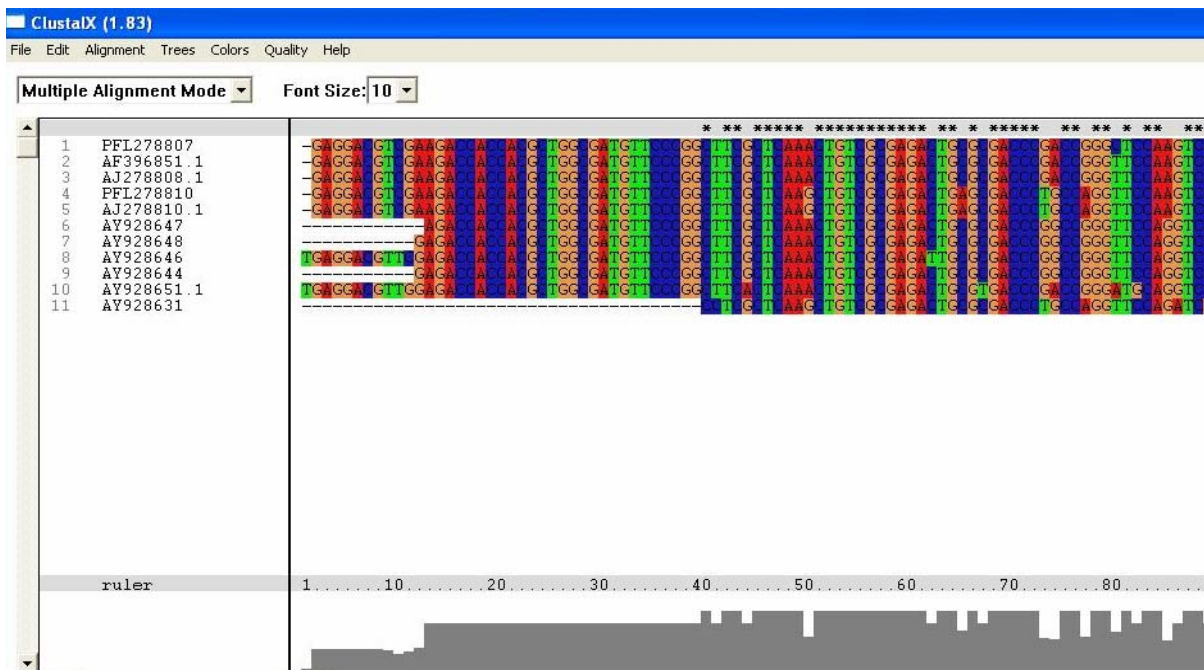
ClustalX (1.83)

File Edit Alignment Trees Colors Quality Help

Multiple Alignment Mode

Font Size: 10

1 PFL278807
2 AF396851.1
3 AJ278808.1
4 PFL278810
5 AJ278810.1
6 AY928647
7 AY928648
8 AY928646
9 AY928644
10 AY928651.1
11 AY928631

* ** ***** *********** ** * ***** ** ** * ** **

-GAGGA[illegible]GT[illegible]GAAGA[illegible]CACCA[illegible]G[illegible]TGG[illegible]GATGTT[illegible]GG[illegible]TT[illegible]G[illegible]T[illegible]AAAA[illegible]TGT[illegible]G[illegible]GAGA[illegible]TG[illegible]G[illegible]GA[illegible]GA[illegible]GGG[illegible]T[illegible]AAGT
-GAGGA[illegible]GT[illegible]GAAGA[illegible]CACCA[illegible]G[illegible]TGG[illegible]GATGTT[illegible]GG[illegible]TT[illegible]G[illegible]T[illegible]AAAA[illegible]TGT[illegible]G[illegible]GAGA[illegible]TG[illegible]G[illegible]GACCC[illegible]GA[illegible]GGGTT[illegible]AAGT
-GAGGA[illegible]GT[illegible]GAAGA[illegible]CACCA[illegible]G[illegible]TGG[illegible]GATGTT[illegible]GG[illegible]TT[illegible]G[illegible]T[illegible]AAAA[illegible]TGT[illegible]G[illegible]GAGA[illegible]TG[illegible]G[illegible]GACCC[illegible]GA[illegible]GGGTT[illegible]AAGT
-GAGGA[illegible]GT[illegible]GAAGA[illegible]CACCA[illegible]G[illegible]TGG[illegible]GATGTT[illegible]GG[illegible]TT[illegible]G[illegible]T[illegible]AAAG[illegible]TGT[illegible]G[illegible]GAGA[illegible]TGAG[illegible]GACCC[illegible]TG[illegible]AGGTT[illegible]AAGT
-GAGGA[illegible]GT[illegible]GAAGA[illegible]CA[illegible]G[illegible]TGG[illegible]GATGTT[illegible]GG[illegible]TT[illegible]G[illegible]T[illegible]AAAG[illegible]TGT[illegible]G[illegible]GAGA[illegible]TGAG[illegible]GA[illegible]TG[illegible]AGGTT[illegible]AAGT
-----------AGACCACCA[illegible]G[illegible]TGG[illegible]GATGTT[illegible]GG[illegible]TT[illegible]G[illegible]T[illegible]AAAA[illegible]TGT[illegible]G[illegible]GAGA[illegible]TG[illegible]G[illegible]GACCC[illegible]GG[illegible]GGGTT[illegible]AGGT
-----------GAGACCACCA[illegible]G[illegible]TGG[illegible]GATGTT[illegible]GG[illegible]TT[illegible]G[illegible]T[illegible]AAAA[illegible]TGT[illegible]G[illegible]GAGA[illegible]TG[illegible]G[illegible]GACCC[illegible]GG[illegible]GGGTT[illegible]AGGT
TGAGGA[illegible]GTT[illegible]GAGACCACCA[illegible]G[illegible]TGG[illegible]GATGTT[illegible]GG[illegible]TT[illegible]G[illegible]T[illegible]AAAA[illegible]TGT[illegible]G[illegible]GAGATTG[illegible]G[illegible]GACCC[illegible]GG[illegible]GGGTT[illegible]AGGT
-----------GAGACCACCA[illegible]G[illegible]TGG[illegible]GATGTT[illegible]GG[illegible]TT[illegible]G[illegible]T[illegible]AAAA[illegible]TGT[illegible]G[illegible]GAGA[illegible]TG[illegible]G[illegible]GACCC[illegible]GG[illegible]GGGTT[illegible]AGGT
TGAGGA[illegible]GTTGGAGACCACCA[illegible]G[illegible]TGG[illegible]GATGTT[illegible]GG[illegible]TT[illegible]A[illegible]T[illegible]AAAA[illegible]TGT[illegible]G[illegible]GAGA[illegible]TG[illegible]GTGACCC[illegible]GA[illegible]GGGATG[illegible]AGGT
------------------------------------------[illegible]T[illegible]G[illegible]T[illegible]AAAG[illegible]TGT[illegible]G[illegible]GAGA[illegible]TG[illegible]G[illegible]GACCC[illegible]TG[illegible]AGGTT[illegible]AGAT

ruler 1.......10........20........30........40........50........60........70........80........